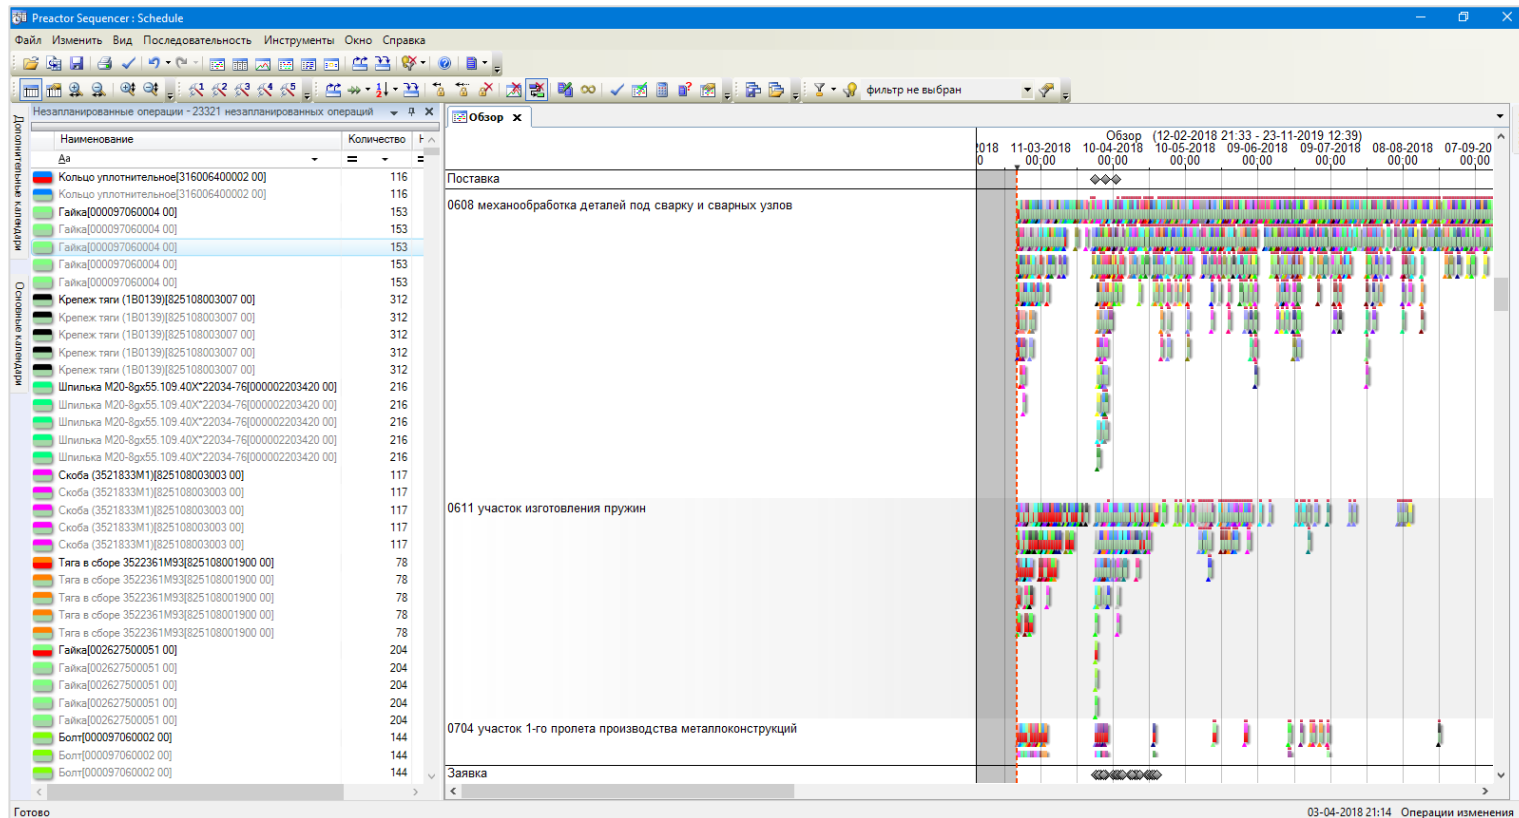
Preactor Sequencer : Schedule

Файл Изменить Вид Последовательность Инструменты Окно Справка

фильтр не выбран

Незапланированные операции - 23321 незапланированных операций

| Наименование | Количество |
|---|---|
| Аа | = |
| Кольцо уплотнительное[316006400002 00] | 116 |
| Кольцо уплотнительное[316006400002 00] | 116 |
| Гайка[000097060004 00] | 153 |
| Гайка[000097060004 00] | 153 |
| Гайка[000097060004 00] | 153 |
| Гайка[000097060004 00] | 153 |
| Гайка[000097060004 00] | 153 |
| Крепеж тяги (1В0139)[825108003007 00] | 312 |
| Крепеж тяги (1В0139)[825108003007 00] | 312 |
| Крепеж тяги (1В0139)[825108003007 00] | 312 |
| Крепеж тяги (1В0139)[825108003007 00] | 312 |
| Крепеж тяги (1В0139)[825108003007 00] | 312 |
| Шпилька М20-8gх55.109.40Х*22034-76[000002203420 00] | 216 |
| Шпилька М20-8gх55.109.40Х*22034-76[000002203420 00] | 216 |
| Шпилька М20-8gх55.109.40Х*22034-76[000002203420 00] | 216 |
| Шпилька М20-8gх55.109.40Х*22034-76[000002203420 00] | 216 |
| Шпилька М20-8gх55.109.40Х*22034-76[000002203420 00] | 216 |
| Скоба (3521833М1)[825108003003 00] | 117 |
| Скоба (3521833М1)[825108003003 00] | 117 |
| Скоба (3521833М1)[825108003003 00] | 117 |
| Скоба (3521833М1)[825108003003 00] | 117 |
| Скоба (3521833М1)[825108003003 00] | 117 |
| Тяга в сборе 3522361М93[825108001900 00] | 78 |
| Тяга в сборе 3522361М93[825108001900 00] | 78 |
| Тяга в сборе 3522361М93[825108001900 00] | 78 |
| Тяга в сборе 3522361М93[825108001900 00] | 78 |
| Тяга в сборе 3522361М93[825108001900 00] | 78 |
| Гайка[002627500051 00] | 204 |
| Гайка[002627500051 00] | 204 |
| Гайка[002627500051 00] | 204 |
| Гайка[002627500051 00] | 204 |
| Гайка[002627500051 00] | 204 |
| Болт[000097060002 00] | 144 |
| Болт[000097060002 00] | 144 |
| Болт[000097060002 00] | 144 |

Дополнительные календари
Основные календари

Обзор

Обзор (12-02-2018 21:33 - 23-11-2019 12:39)
2018 0 | 11-03-2018 00:00 | 10-04-2018 00:00 | 10-05-2018 00:00 | 09-06-2018 00:00 | 09-07-2018 00:00 | 08-08-2018 00:00 | 07-09-20 00:00

Поставка
0608 механообработка деталей под сварку и сварных узлов
0611 участок изготовления пружин
0704 участок 1-го пролета производства металлоконструкций
Заявка

Готово
03-04-2018 21:14 Операции изменения